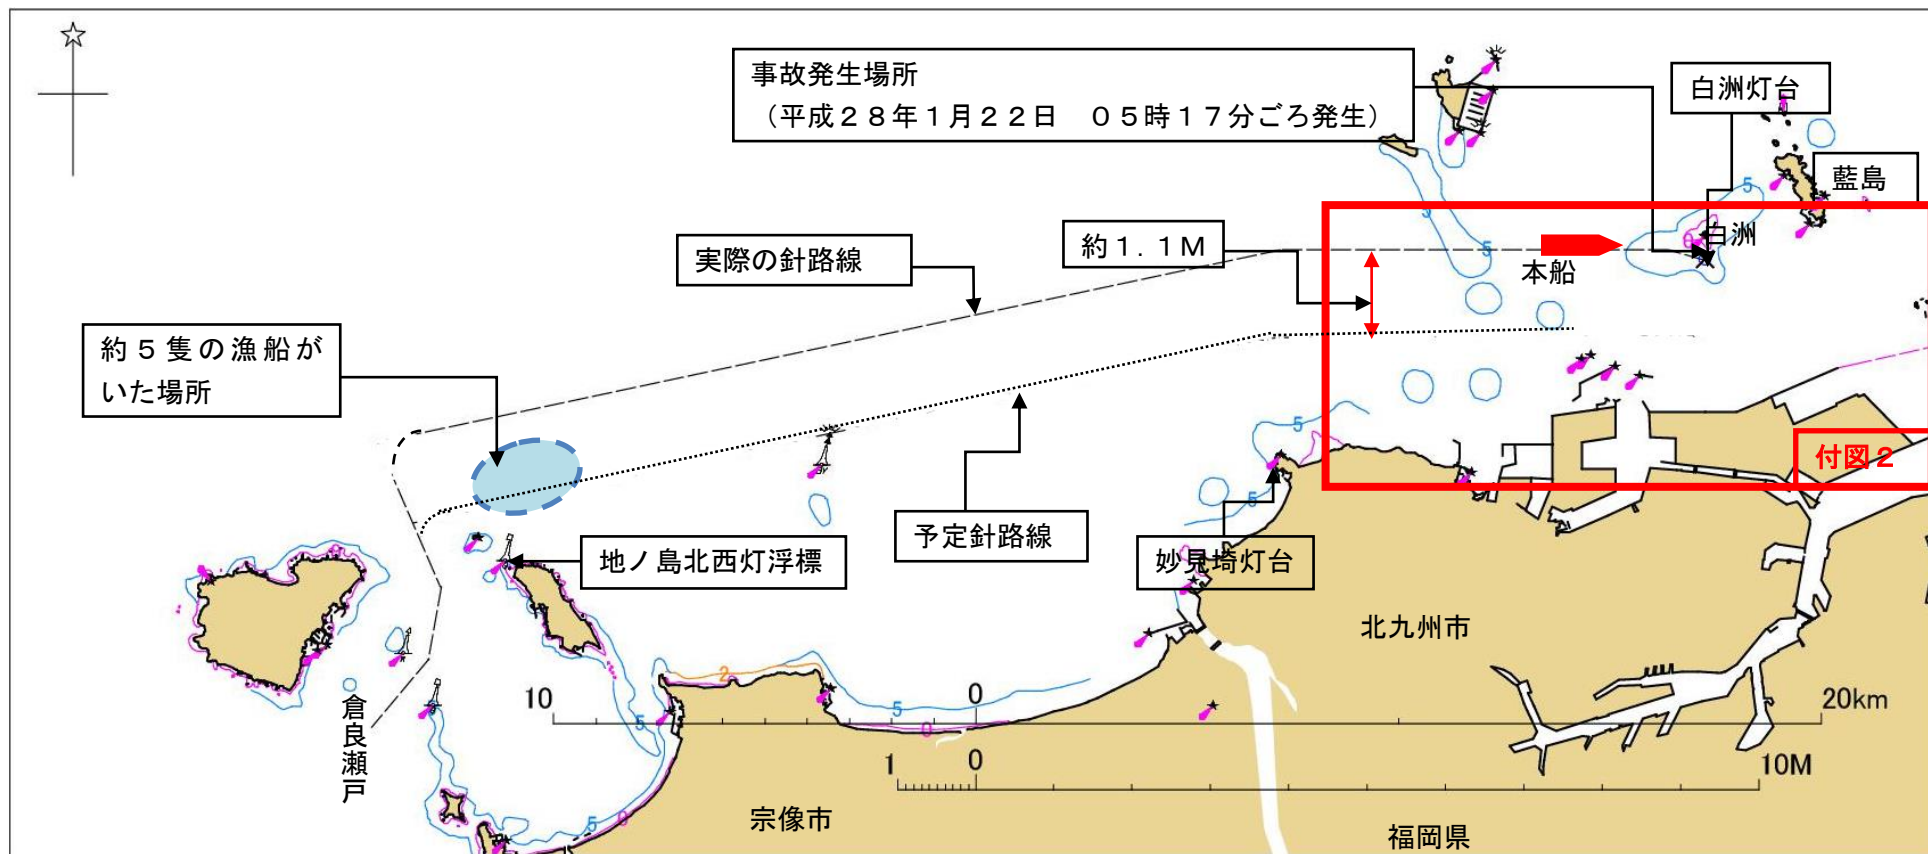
事故発生場所
（平成２８年１月２２日　０５時１７分ごろ発生）

白洲灯台

藍島

約１．１M

白洲

本船

実際の針路線

約５隻の漁船がいた場所

予定針路線

地ノ島北西灯浮標

妙見埼灯台

付図２

北九州市

倉良瀬戸

10

0

20km

1

0

10M

宗像市

福岡県